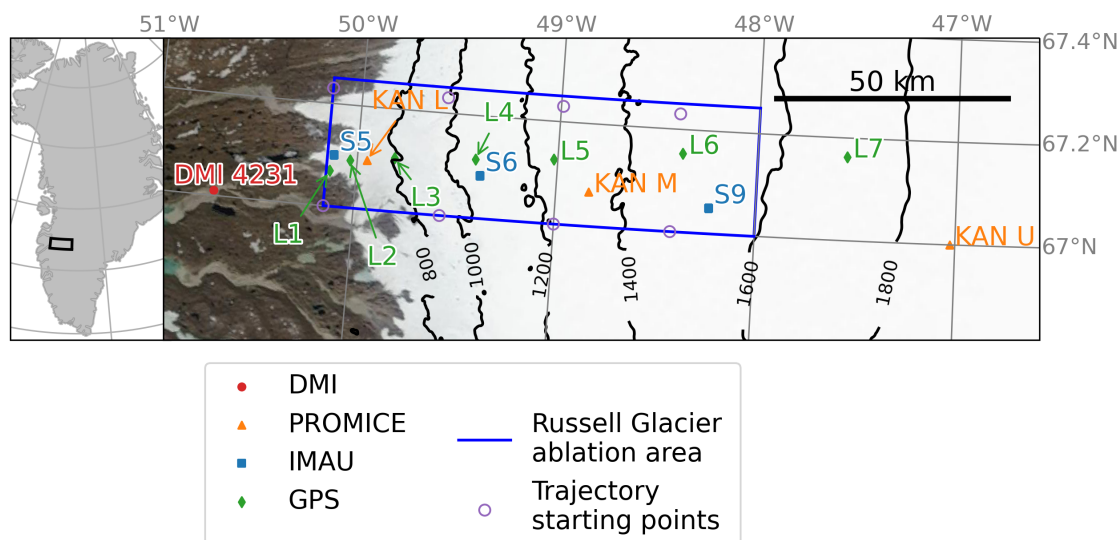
51°W 50°W 49°W 48°W 47°W

67.4°N
67.2°N
67°N

50 km

KAN L
L4
S5
L5
L6
L7
DMI 4231
S6
L3
KAN M
S9
L1
L2
KAN U
800
1000
1200
1400
1600
1800

DMI
PROMICE
IMAU
GPS
Russell Glacier ablation area
Trajectory starting points